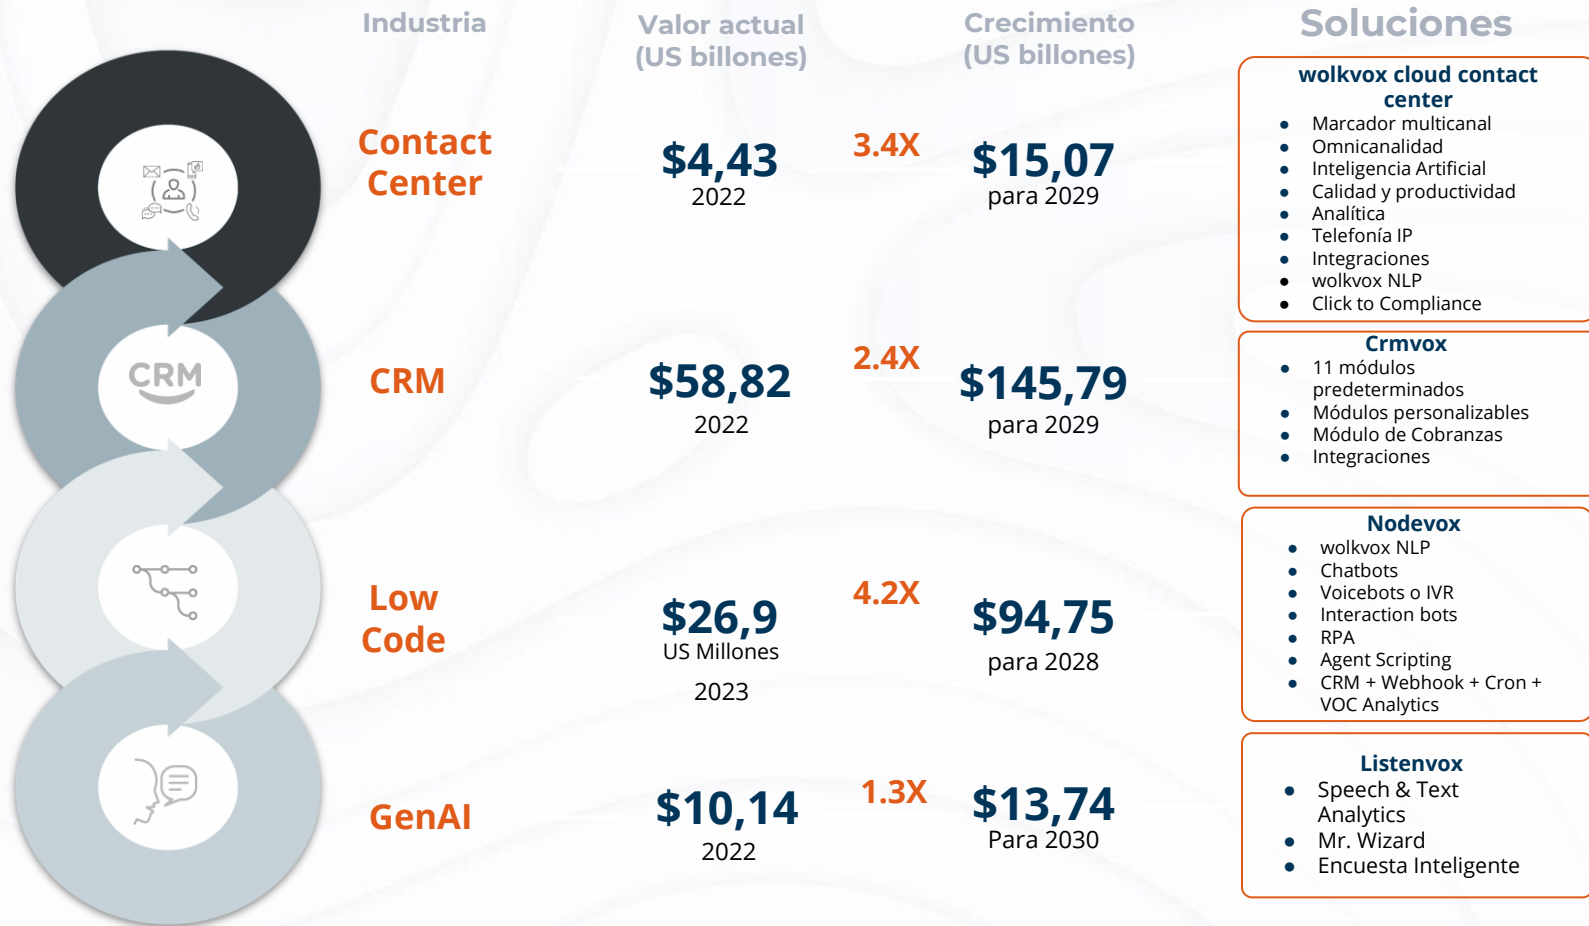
Industria

Valor actual (US billones)

Crecimiento (US billones)

Soluciones

CRM

Contact Center

$4,43
2022

3.4X

$15,07
para 2029

wolkvox cloud contact center
- Marcador multicanal
- Omnicanalidad
- Inteligencia Artificial
- Calidad y productividad
- Analítica
- Telefonía IP
- Integraciones
- wolkvox NLP
- Click to Compliance

CRM

$58,82
2022

2.4X

$145,79
para 2029

Crmvox
- 11 módulos predeterminados
- Módulos personalizables
- Módulo de Cobranzas
- Integraciones

Low Code

$26,9
US Millones
2023

4.2X

$94,75
para 2028

Nodevox
- wolkvox NLP
- Chatbots
- Voicebots o IVR
- Interaction bots
- RPA
- Agent Scripting
- CRM + Webhook + Cron + VOC Analytics

GenAI

$10,14
2022

1.3X

$13,74
Para 2030

Listenvox
- Speech & Text Analytics
- Mr. Wizard
- Encuesta Inteligente